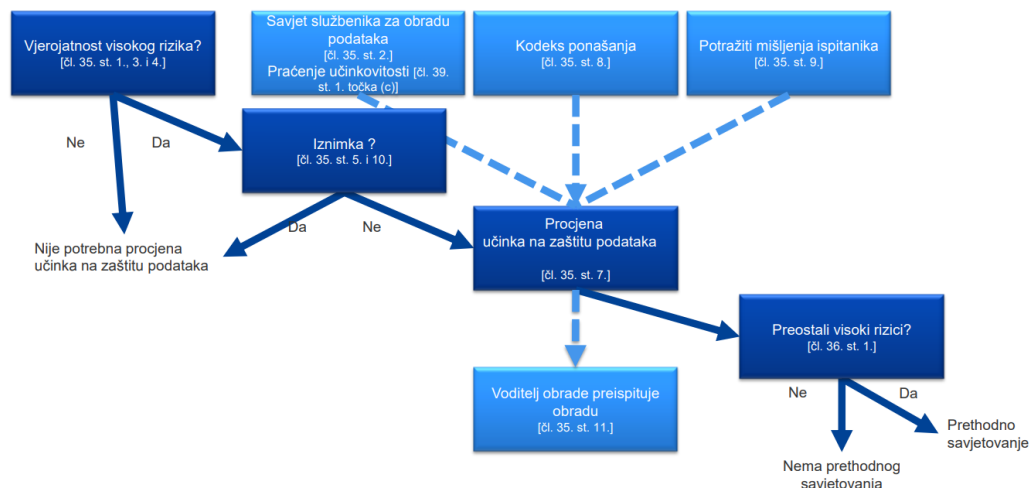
Vjerojatnost visokog rizika?
[čl. 35. st. 1., 3. i 4.]

Savjet službenika za obradu podataka
[čl. 35. st. 2.]
Praćenje učinkovitosti [čl. 39. st. 1. točka (c)]

Kodeks ponašanja
[čl. 35. st. 8.]

Potražiti mišljenja ispitanika
[čl. 35. st. 9.]

Ne

Da

Iznimka ?
[čl. 35. st. 5. i 10.]

Nije potrebna procjena učinka na zaštitu podataka

Da

Ne

Procjena
učinka na zaštitu podataka
[čl. 35. st. 7.]

Preostali visoki rizici?
[čl. 36. st. 1.]

Voditelj obrade preispituje obradu
[čl. 35. st. 11.]

Ne

Da

Prethodno savjetovanje

Nema prethodnog savjetovanja